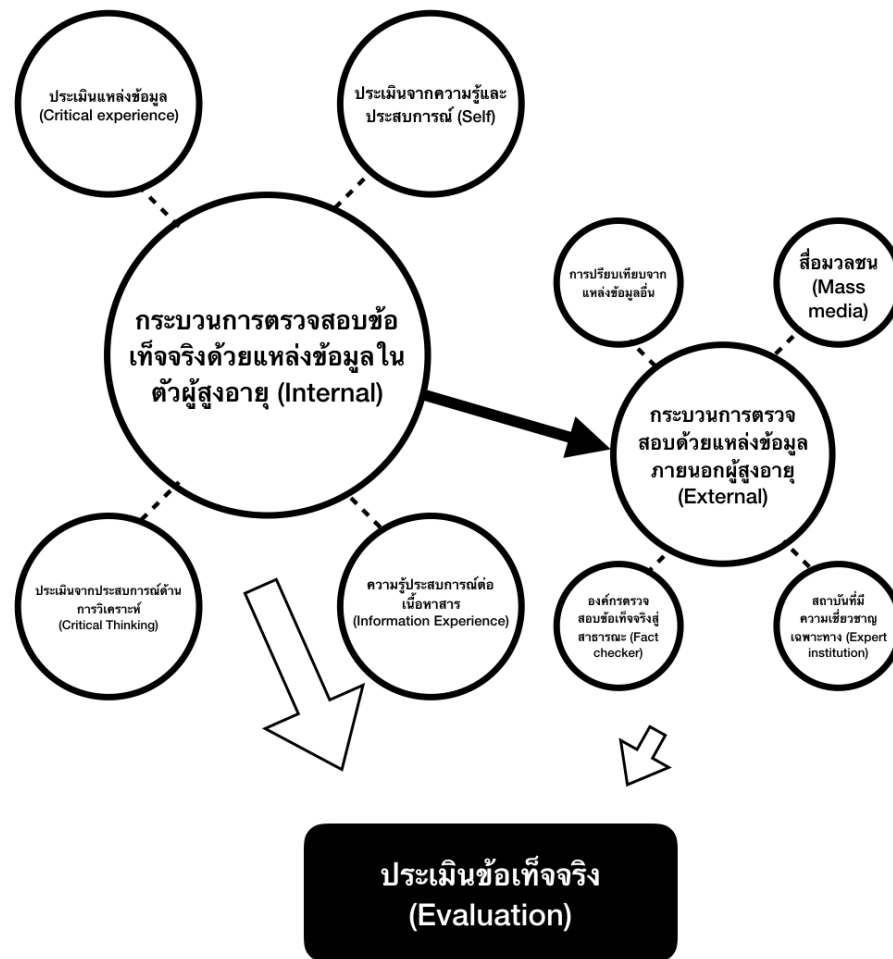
ประเมินแหล่งข้อมูล (Critical experience)

ประเมินจากความรู้และประสบการณ์ (Self)

กระบวนการตรวจสอบข้อเท็จจริงด้วยแหล่งข้อมูลในตัวผู้สูงอายุ (Internal)

การปรียบเทียบจากแหล่งข้อมูลอื่น

สื่อมวลชน (Mass media)

กระบวนการตรวจสอบด้วยแหล่งข้อมูลภายนอกผู้สูงอายุ (External)

ประเมินจากประสบการณ์ด้านการวิเคราะห์ (Critical Thinking)

ความรู้ประสบการณ์ต่อเนื้อหาสาร (Information Experience)

องค์กรตรวจสอบข้อเท็จจริงสู่สาธารณะ (Fact checker)

สถาบันที่มีความเชี่ยวชาญเฉพาะทาง (Expert institution)

ประเมินข้อเท็จจริง (Evaluation)